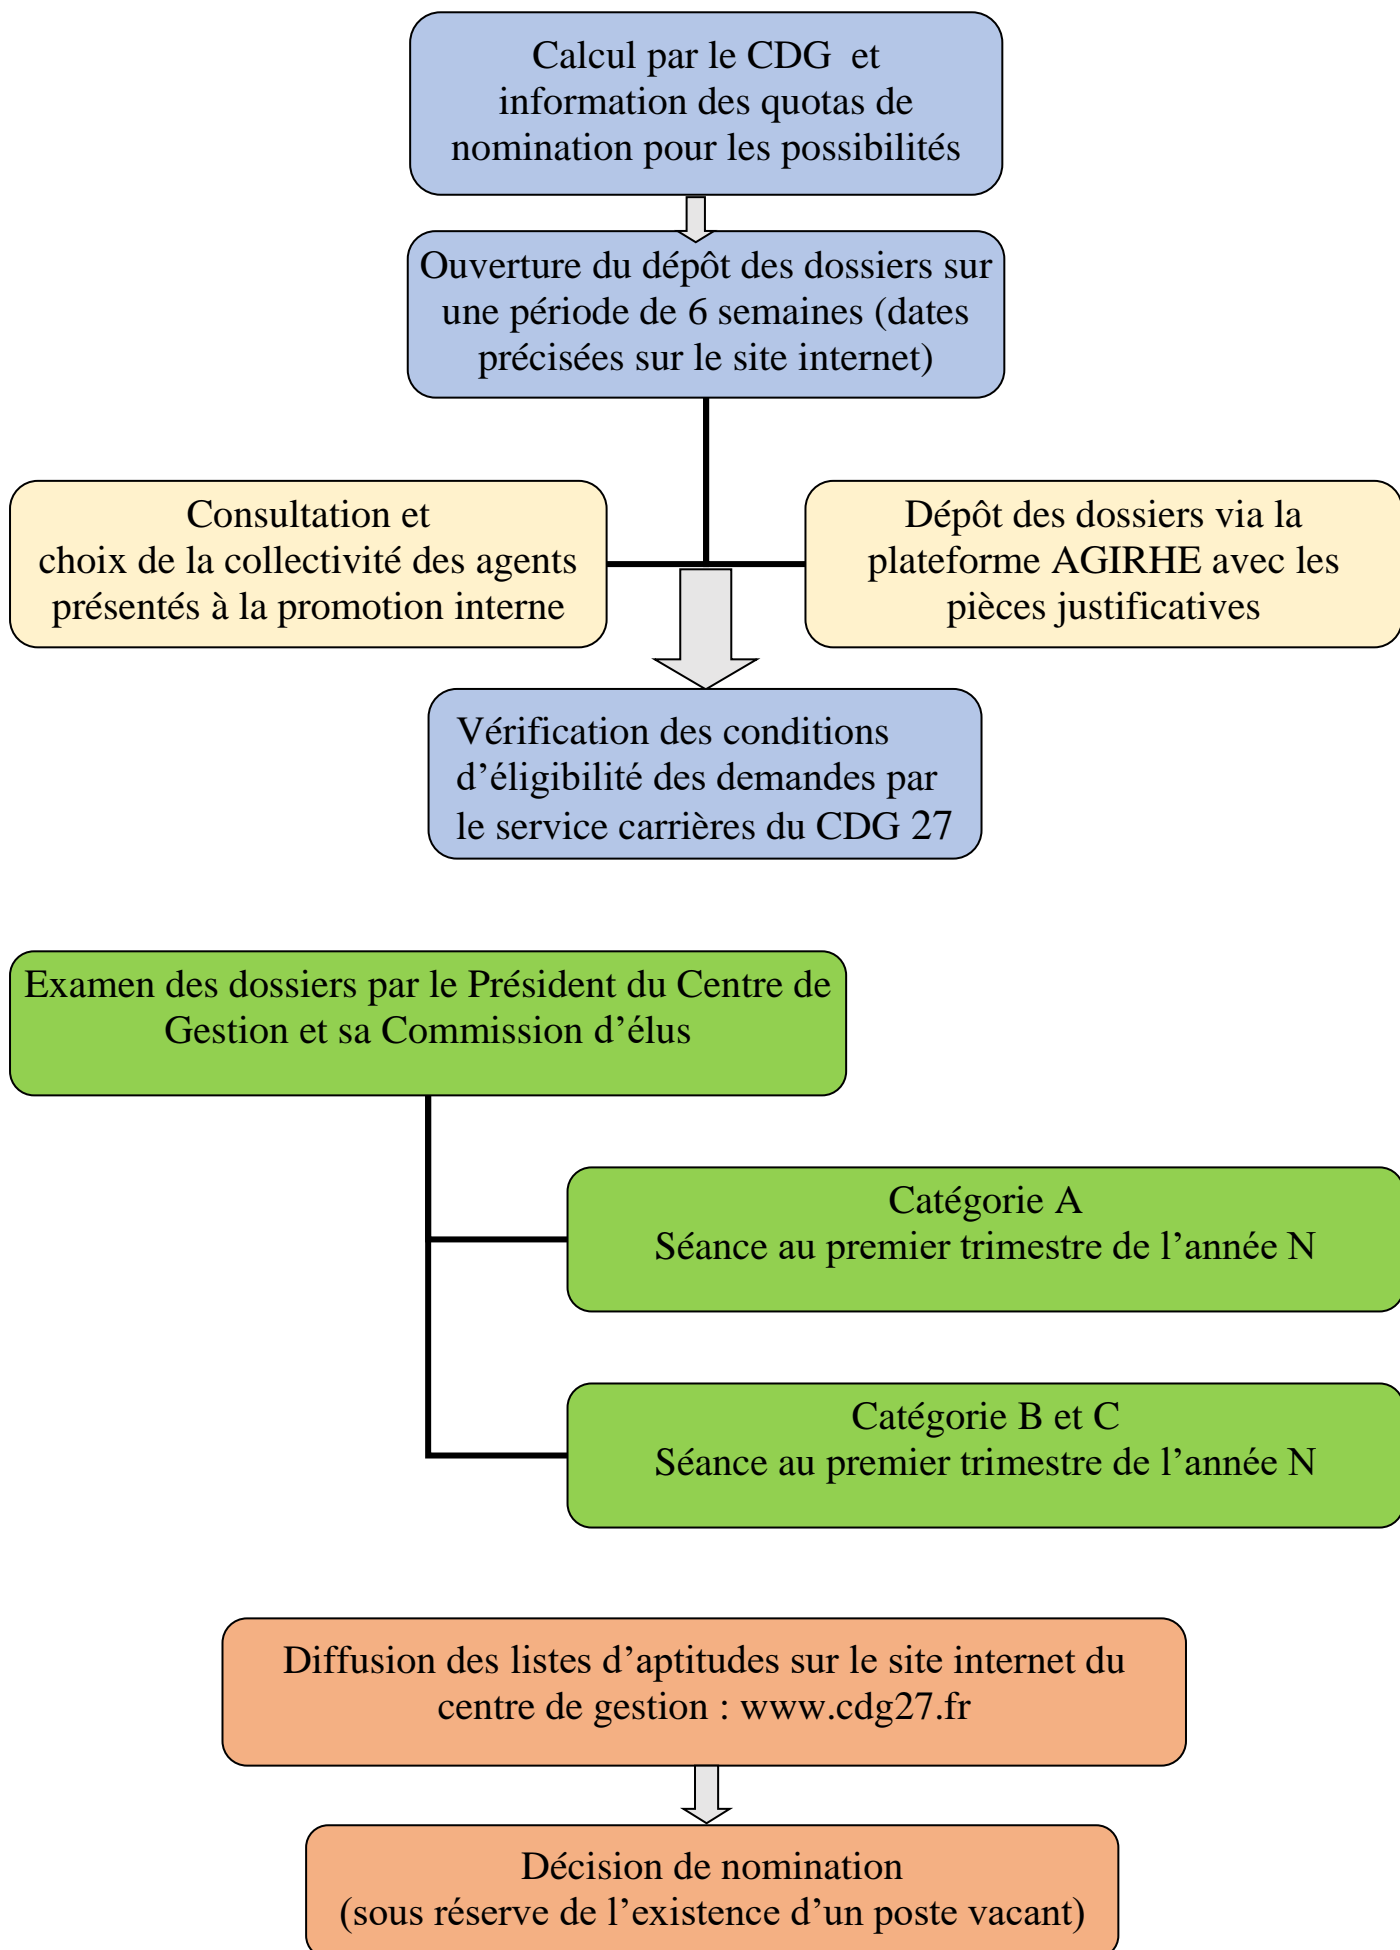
Calcul par le CDG et information des quotas de nomination pour les possibilités

Ouverture du dépôt des dossiers sur une période de 6 semaines (dates précisées sur le site internet)

Consultation et choix de la collectivité des agents présentés à la promotion interne

Dépôt des dossiers via la plateforme AGIRHE avec les pièces justificatives

Vérification des conditions d'éligibilité des demandes par le service carrières du CDG 27

Examen des dossiers par le Président du Centre de Gestion et sa Commission d'élus

Catégorie A
Séance au premier trimestre de l'année N

Catégorie B et C
Séance au premier trimestre de l'année N

Diffusion des listes d'aptitudes sur le site internet du centre de gestion : www.cdg27.fr

Décision de nomination
(sous réserve de l'existence d'un poste vacant)